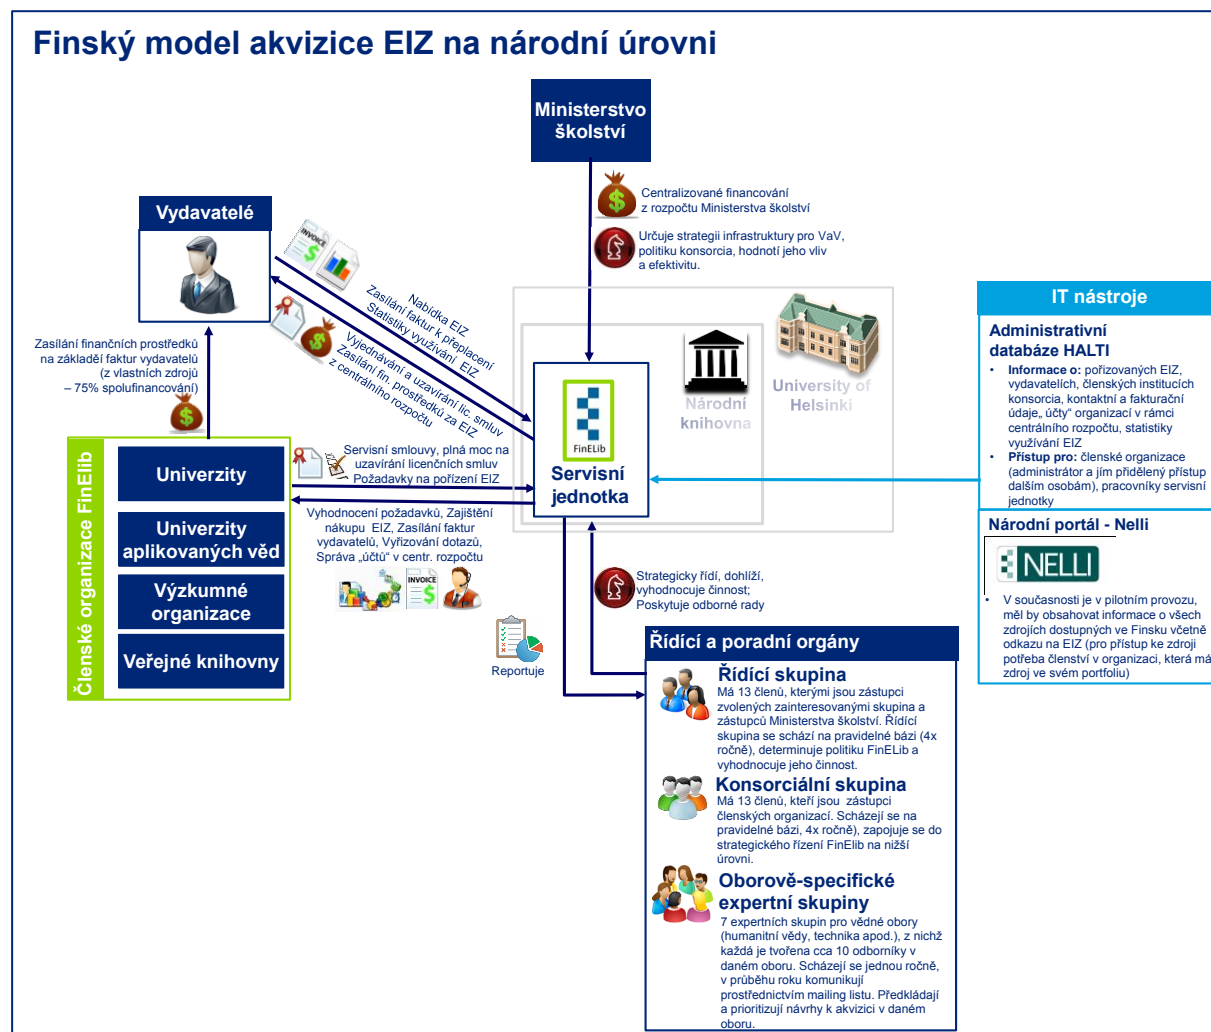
Finský model akvizice EIZ na národní úrovni

Ministerstvo školství

Centralizované financování z rozpočtu Ministerstva školství

Určuje strategii infrastruktury pro VaV, politiku konsorcia, hodnotí jeho vliv a efektivitu.

Vydavatelé

INVOICE

Nabídka EIZ
Zasílání faktur k proplacení
Statistiky využívání EIZ

Vyjednávání a uzavírání lic. smluv
Zasílání fin. prostředků za EIZ z centrálního rozpočtu

Zasílání finančních prostředků na základě faktur vydavatelů (z vlastních zdrojů – 75% spolufinancování)

Členské organizace FinElib

Univerzity

Univerzity aplikovaných věd

Výzkumné organizace

Veřejné knihovny

Servisní smlouvy, plná moc na uzavírání licenčních smluv
Požadavky na pořízení EIZ

Vyhodnocení požadavků, Zajištění nákupu EIZ, Zasílání faktur vydavatelů, Vyřizování dotazů, Správa „účtů" v centr. rozpočtu

INVOICE

FinELib

Servisní jednotka

Národní knihovna

University of Helsinki

IT nástroje

Administrativní databáze HALTI

• Informace o: pořizovaných EIZ, vydavatelích, členských institucích konsorcia, kontaktní a fakturační údaje„ účty" organizací v rámci centrálního rozpočtu, statistiky využívání EIZ
• Přístup pro: členské organizace (administrátor a jím přidělený přístup dalším osobám), pracovníky servisní jednotky

Národní portál - Nelli

NELLI

• V současnosti je v pilotním provozu, měl by obsahovat informace o všech zdrojích dostupných ve Finsku včetně odkazu na EIZ (pro přístup ke zdroji potřeba členství v organizaci, která má zdroj ve svém portfoliu)

Strategicky řídí, dohlíží, vyhodnocuje činnost; Poskytuje odborné rady

Reportuje

Řídící a poradní orgány

Řídící skupina
Má 13 členů, kterými jsou zástupci zvolených zainteresovanými skupina a zástupců Ministerstva školství. Řídící skupina se schází na pravidelné bázi (4x ročně), determinuje politiku FinELib a vyhodnocuje jeho činnost.

Konsorciální skupina
Má 13 členů, kteří jsou zástupci členských organizací. Scházejí se na pravidelné bázi, 4x ročně), zapojuje se do strategického řízení FinElib na nižší úrovni.

Oborově-specifické expertní skupiny
7 expertních skupin pro vědné obory (humanitní vědy, technika apod.), z nichž každá je tvořena cca 10 odborníky v daném oboru. Scházejí se jednou ročně, v průběhu roku komunikují prostřednictvím mailing listu. Předkládají a prioritizují návrhy k akvizici v daném oboru.